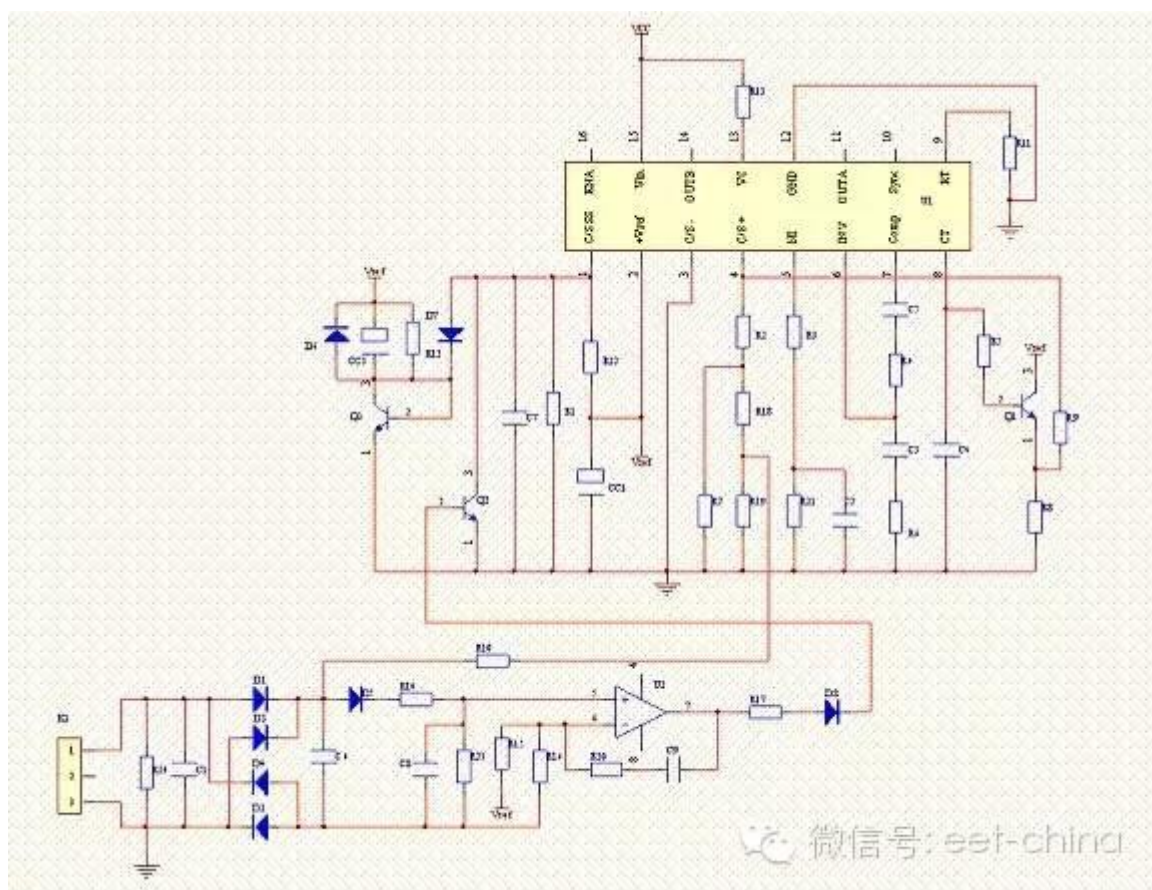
VT
16 15 14 13 12 11 10 9
R13
R11
KHA Vh OUTB Vc GND OUTA Sync RT
U1
C/SS Vref C/S- C/S+ NI INV Comp CT
1 2 3 4 5 6 7 8
Vref
D4 CC7 R12 D7
Q3
R22 C7 R1
Vref
CC1
Q2
R2 R3 R18 R7 R19 R21 C1
C7 R4 C3 C4 R6 R7 R8 R9 Vref Q1
R16
D1 D3 D4 D2 D5 R14 U1 R17 D6
R24 C1 C4 C8 R23 R13 R24 R20 C9
Vref
J1
1 2 3
微信号: eet-china